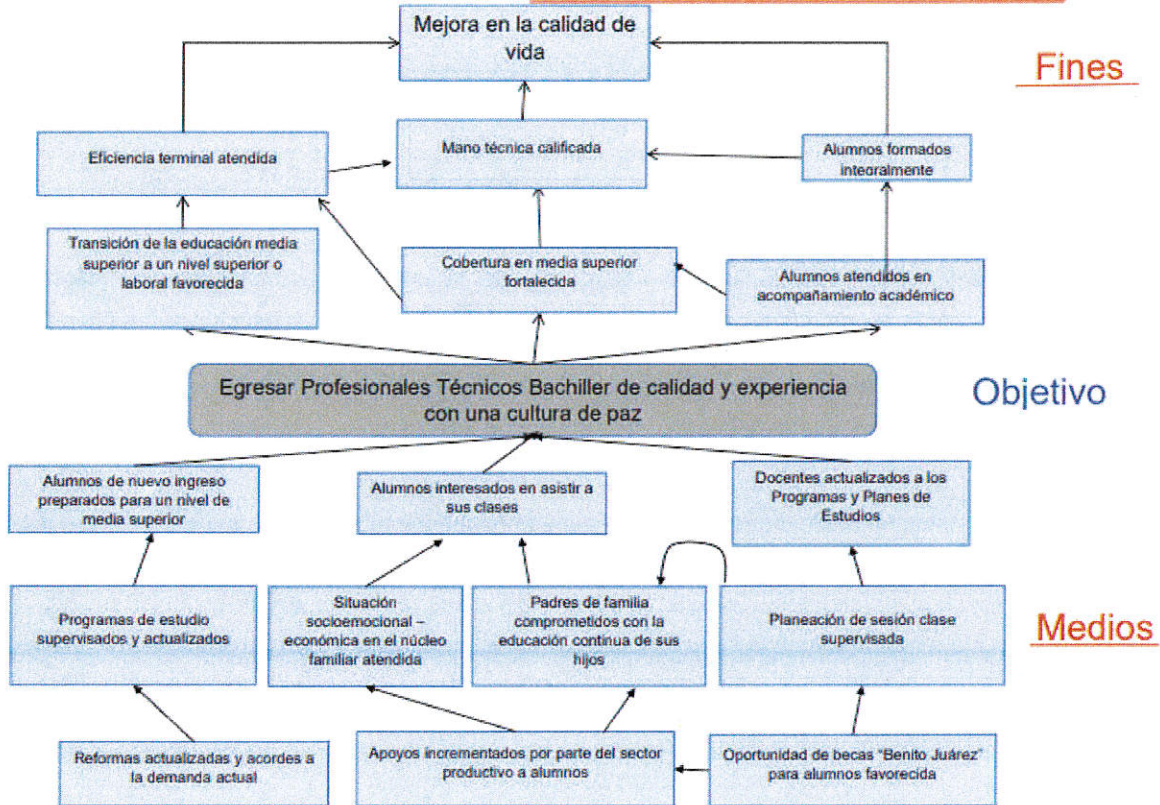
Mejora en la calidad de vida

Fines

Eficiencia terminal atendida

Mano técnica calificada

Alumnos formados integralmente

Transición de la educación media superior a un nivel superior o laboral favorecida

Cobertura en media superior fortalecida

Alumnos atendidos en acompañamiento académico

Egresar Profesionales Técnicos Bachiller de calidad y experiencia con una cultura de paz

Objetivo

Alumnos de nuevo ingreso preparados para un nivel de media superior

Alumnos interesados en asistir a sus clases

Docentes actualizados a los Programas y Planes de Estudios

Programas de estudio supervisados y actualizados

Situación socioemocional – económica en el núcleo familiar atendida

Padres de familia comprometidos con la educación continua de sus hijos

Planeación de sesión clase supervisada

Medios

Reformas actualizadas y acordes a la demanda actual

Apoyos incrementados por parte del sector productivo a alumnos

Oportunidad de becas "Benito Juárez" para alumnos favorecida